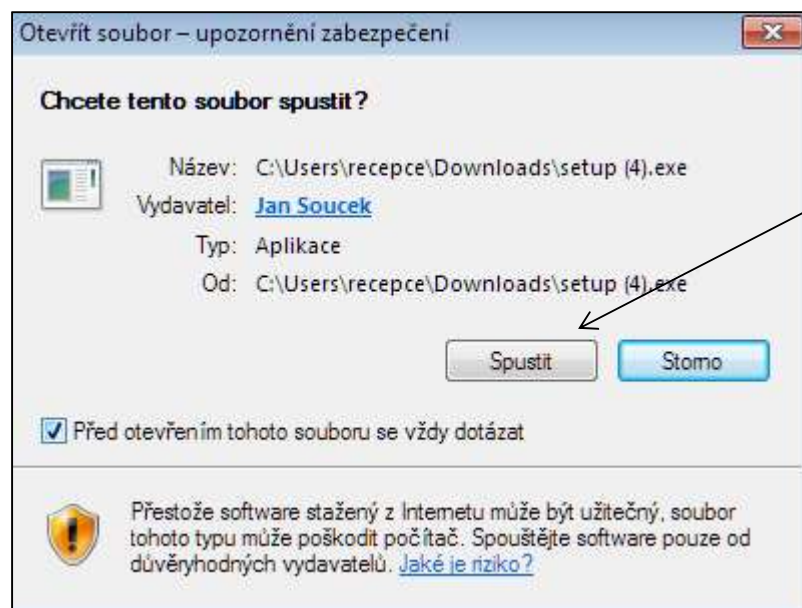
Otevřít soubor – upozornění zabezpečení

Chcete tento soubor spustit?

Název: C:\Users\recepce\Downloads\setup (4).exe
Vydavatel: Jan Soucek
Typ: Aplikace
Od: C:\Users\recepce\Downloads\setup (4).exe

Spustit Storno

Před otevřením tohoto souboru se vždy dotázat

Přestože software stažený z Internetu může být užitečný, soubor tohoto typu může poškodit počítač. Spouštějte software pouze od důvěryhodných vydavatelů. Jaké je riziko?